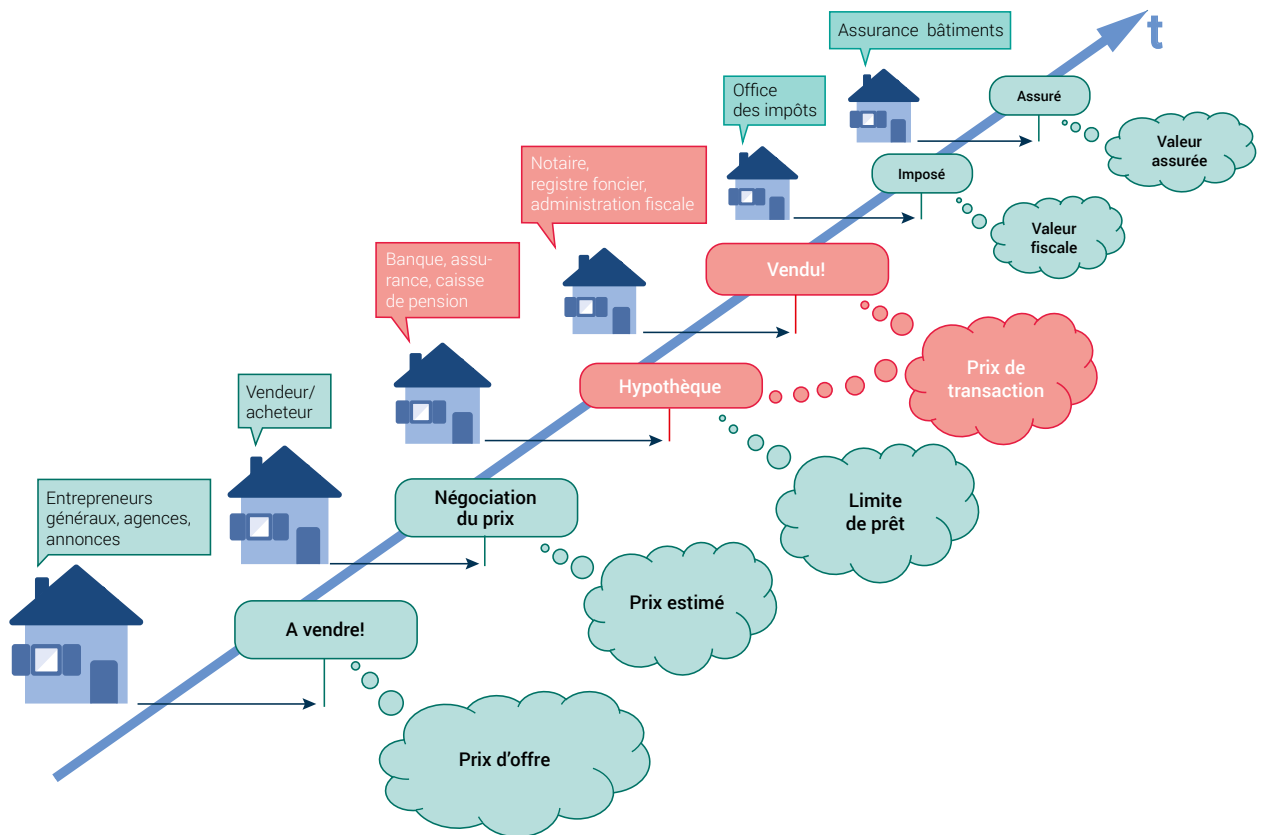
Entrepreneurs généraux, agences, annonces

A vendre!

Prix d'offre

Vendeur/ acheteur

Négociation du prix

Prix estimé

Banque, assurance, caisse de pension

Hypothèque

Limite de prêt

Notaire, registre foncier, administration fiscale

Vendu!

Prix de transaction

Office des impôts

Imposé

Valeur fiscale

Assurance bâtiments

Assuré

Valeur assurée

t